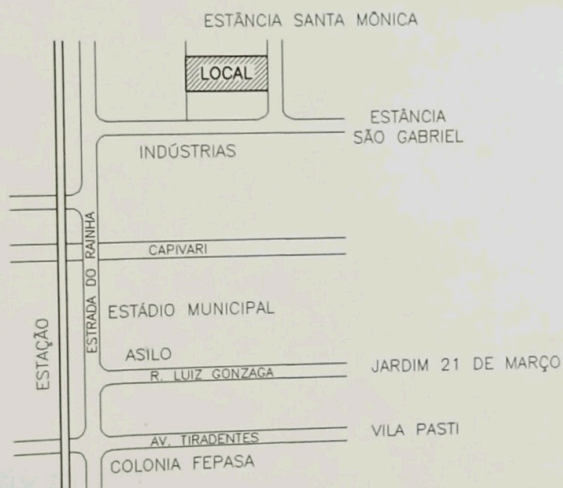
ESTÂNCIA SANTA MÔNICA

LOCAL

ESTÂNCIA
SÃO GABRIEL

INDÚSTRIAS

ESTRADA DO RAINHA

CAPIVARI

ESTAÇÃO

ESTÁDIO MUNICIPAL

ASILO

R. LUIZ GONZAGA

JARDIM 21 DE MARÇO

AV. TIRADENTES

VILA PASTI

COLONIA FEPASA